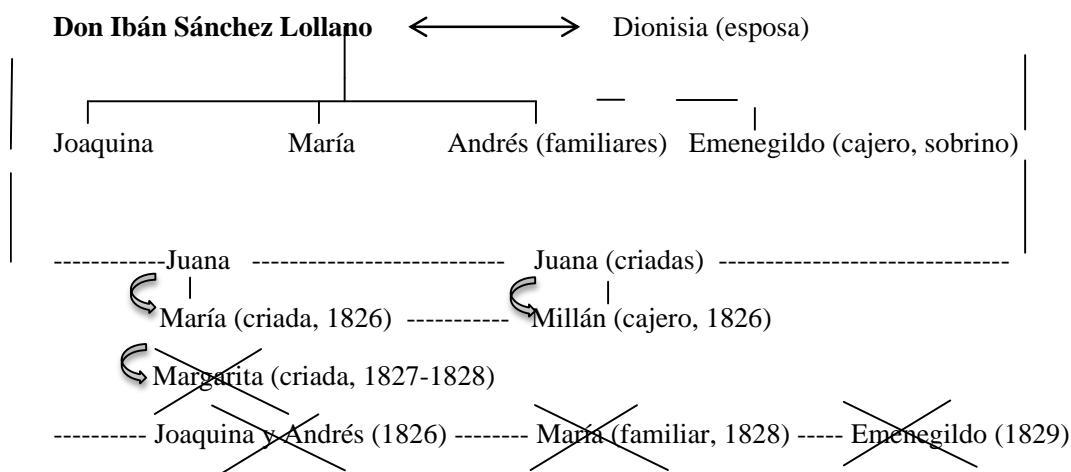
**Don Ibán Sánchez Lollano** ⟷ Dionisia (esposa)

Joaquina María Andrés (familiares) Emenegildo (cajero, sobrino)

------------Juana -------------------------- Juana (criadas) ------------------------------

María (criada, 1826) ----------- Millán (cajero, 1826)

Margarita (criada, 1827-1828)

---------- Joaquina y Andrés (1826) -------- María (familiar, 1828) ----- Emenegildo (1829)